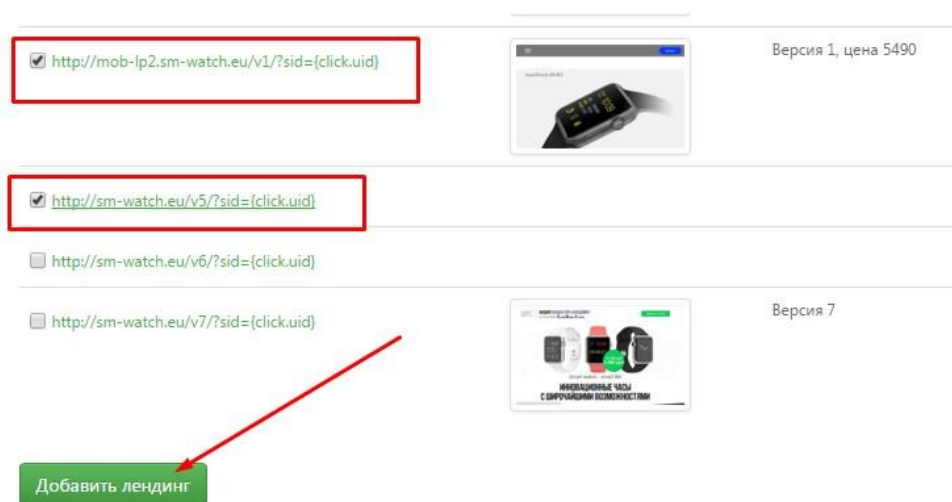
http://mob-lp2.sm-watch.eu/v1/?sid={click.uid}

Версия 1, цена 5490

http://sm-watch.eu/v5/?sid={click.uid}

http://sm-watch.eu/v6/?sid={click.uid}

http://sm-watch.eu/v7/?sid={click.uid}

ИННОВАЦИОННЫЕ ЧАСЫ С ШИРОЧАЙШИМИ ВОЗМОЖНОСТЯМИ

Версия 7

Добавить лендинг